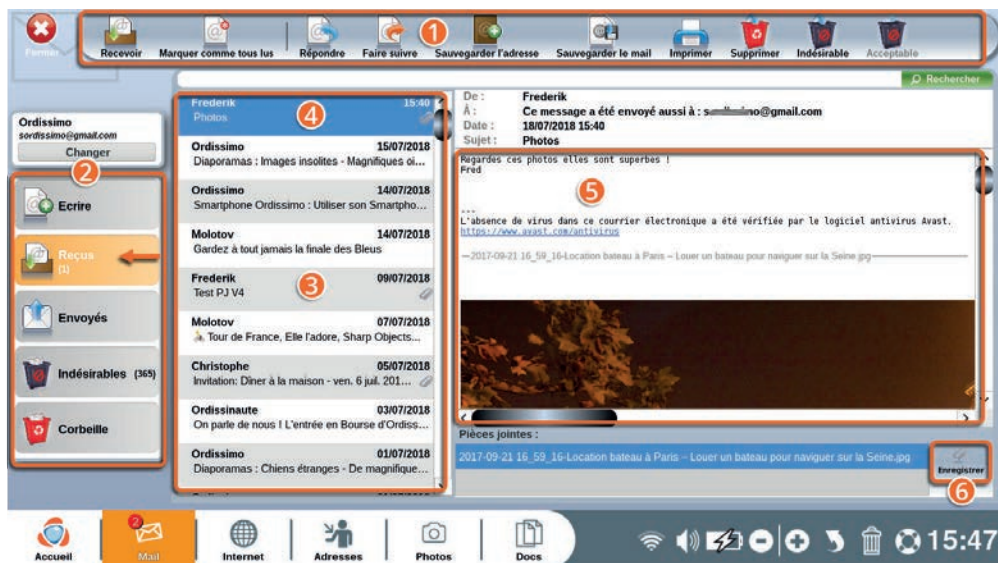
Fermer

Recevoir | Marquer comme tous lus | Répondre | Faire suivre | Sauvegarder l'adresse | Sauvegarder le mail | Imprimer | Supprimer | Indésirable | Acceptable

1

Rechercher

Ordissimo
sordissimo@gmail.com
Changer

2

Ecrire
Reçus (1)
Envoyés
Indésirables (365)
Corbeille

Frederik 15:40
Photos

4

Ordissimo 15/07/2018
Diaporamas : Images insolites - Magnifiques oi...

Ordissimo 14/07/2018
Smartphone Ordissimo : Utiliser son Smartpho...

Molotov 14/07/2018
Gardez à tout jamais la finale des Bleus

Frederik 09/07/2018
Test PJ V4

3

Molotov 07/07/2018
Tour de France, Elle l'adore, Sharp Objects...

Christophe 05/07/2018
Invitation: Dîner à la maison - ven. 6 juil. 201...

Ordissinaute 03/07/2018
On parle de nous ! L'entrée en Bourse d'Ordiss...

Ordissimo 01/07/2018
Diaporamas : Chiens étranges - De magnifique...

De : Frederik
À : Ce message a été envoyé aussi à : s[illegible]no@gmail.com
Date : 18/07/2018 15:40
Sujet : Photos

Regardes ces photos elles sont superbes !
Fred

5

...
L'absence de virus dans ce courrier électronique a été vérifiée par le logiciel antivirus Avast.
https://www.avast.com/antivirus

—2017-09-21 16_59_16-Location bateau à Paris – Louer un bateau pour naviguer sur la Seine.jpg—

Pièces jointes :
2017-09-21 16_59_16-Location bateau à Paris – Louer un bateau pour naviguer sur la Seine.jpg

Enregistrer

6

Accueil | Mail | Internet | Adresses | Photos | Docs

15:47